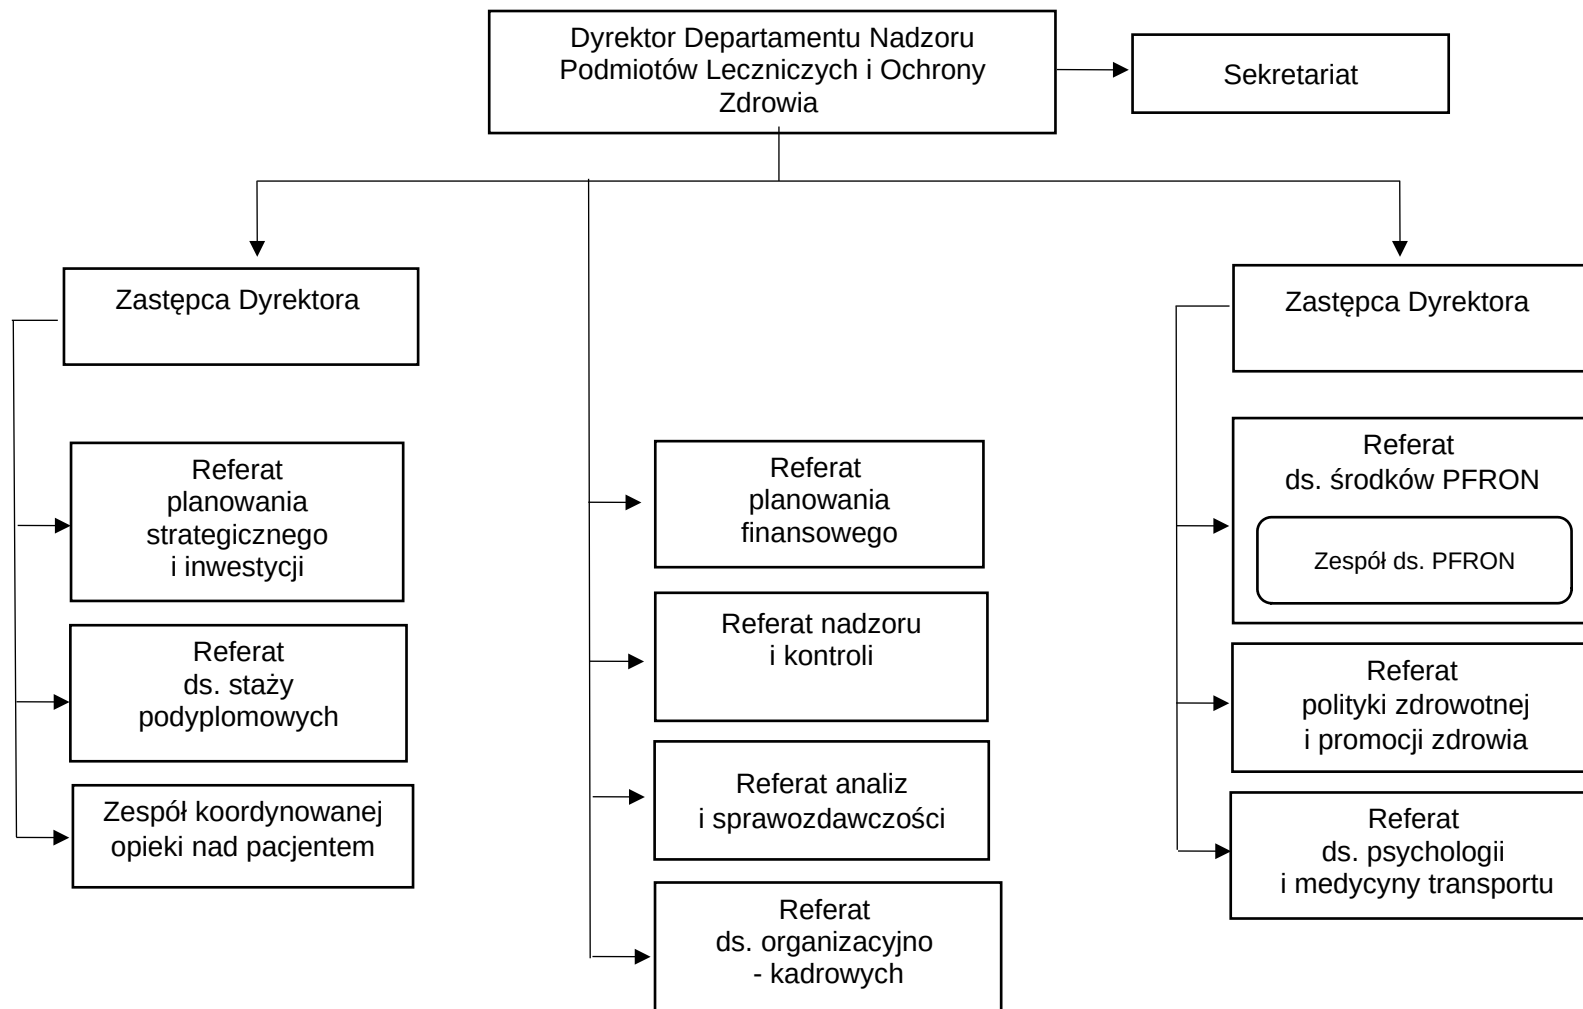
Dyrektor Departamentu Nadzoru Podmiotów Leczniczych i Ochrony Zdrowia

Sekretariat

Zastępca Dyrektora

Referat planowania strategicznego i inwestycji

Referat ds. staży podyplomowych

Zespół koordynowanej opieki nad pacjentem

Referat planowania finansowego

Referat nadzoru i kontroli

Referat analiz i sprawozdawczości

Referat ds. organizacyjno - kadrowych

Zastępca Dyrektora

Referat ds. środków PFRON

Zespół ds. PFRON

Referat polityki zdrowotnej i promocji zdrowia

Referat ds. psychologii i medycyny transportu